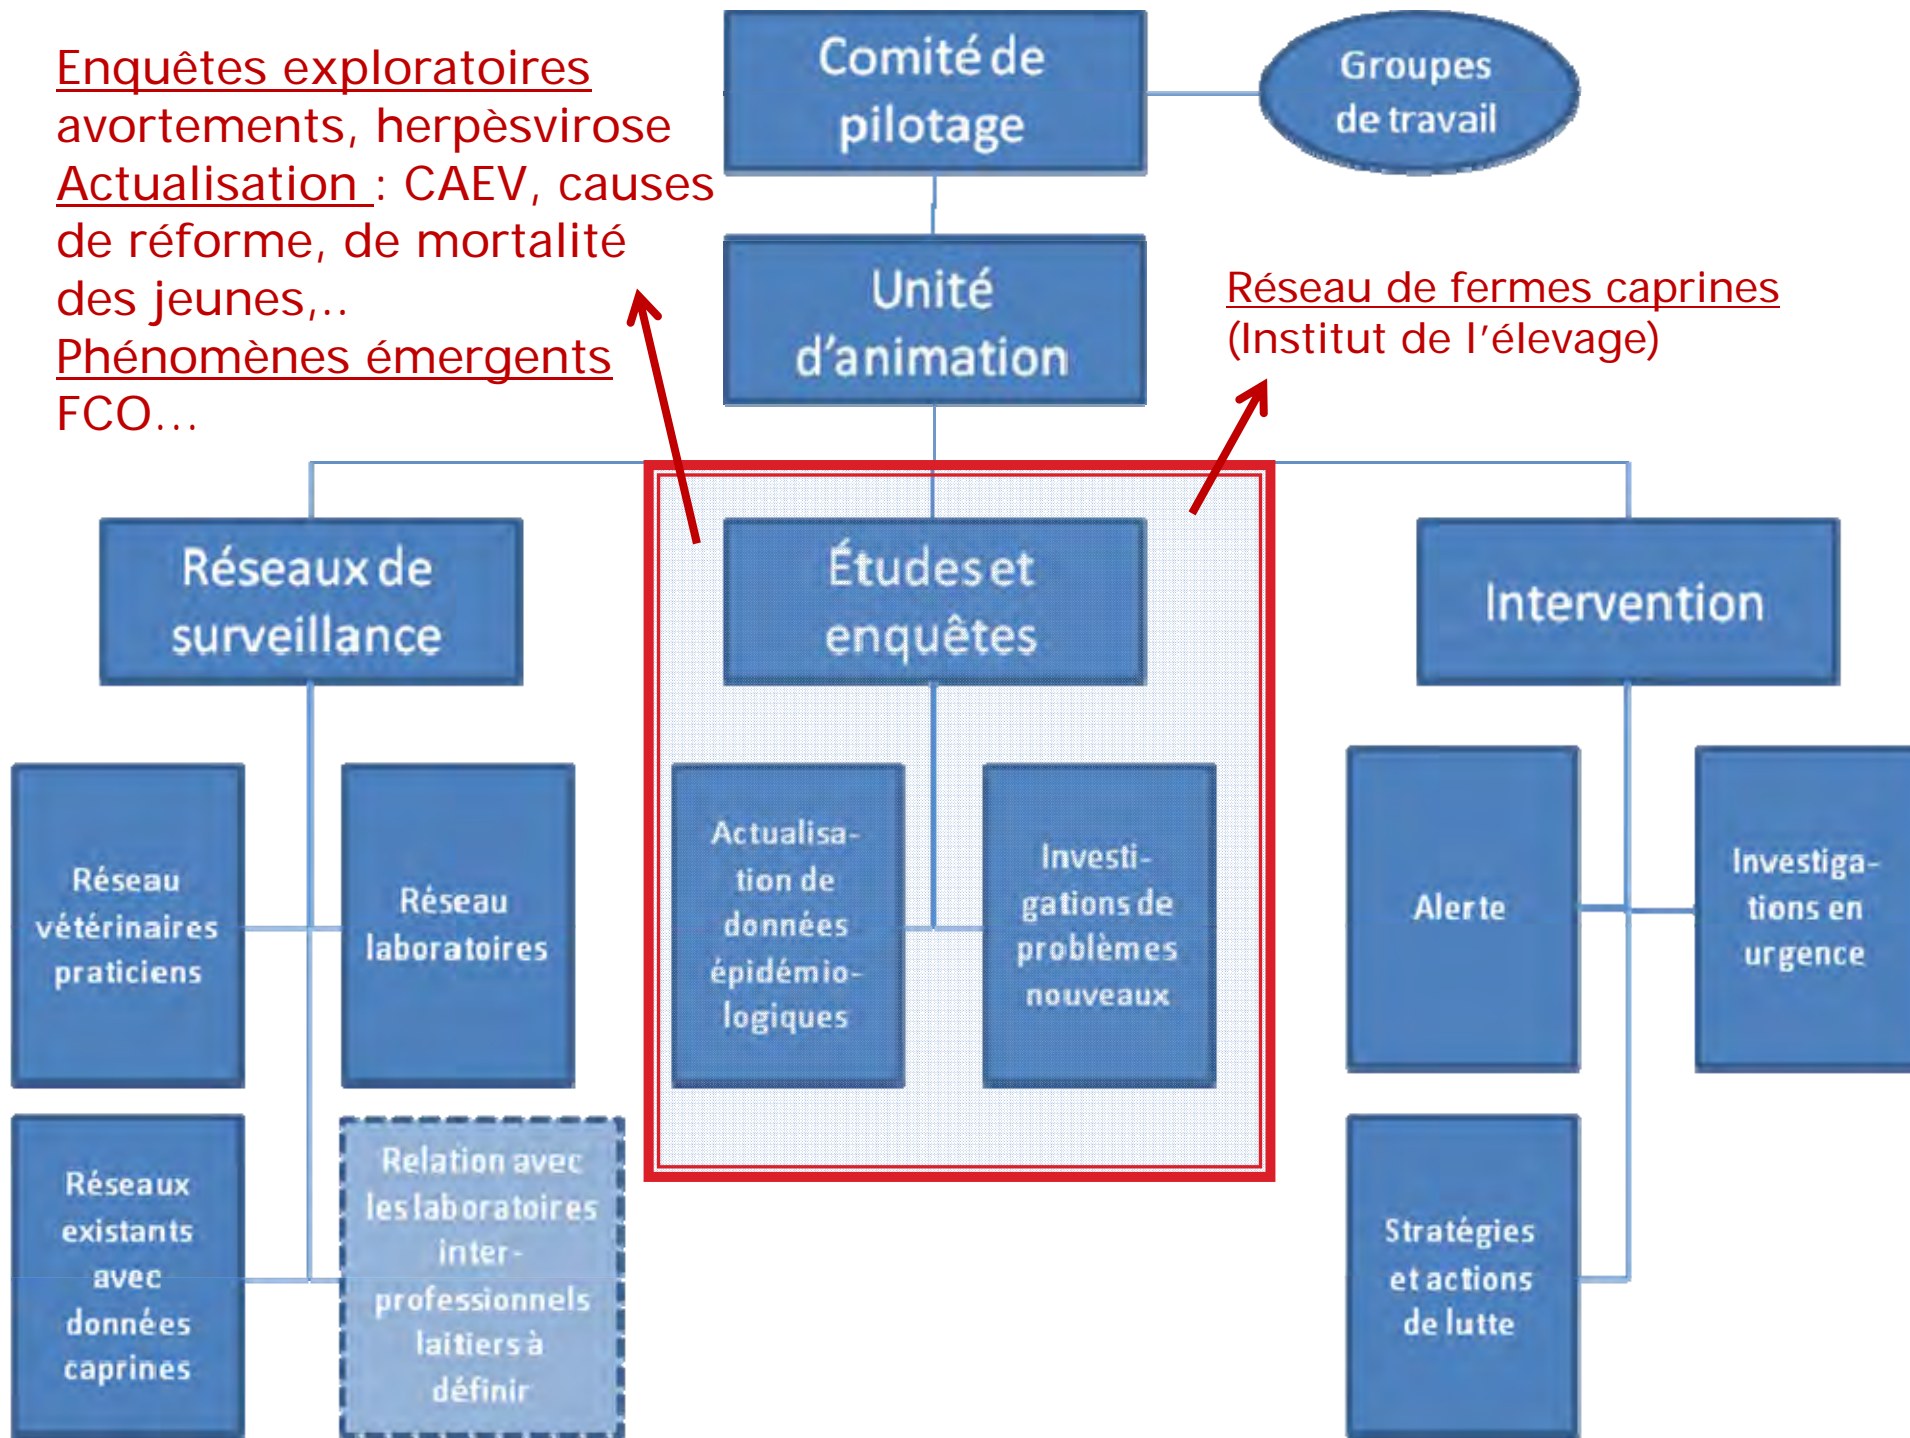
Enquêtes exploratoires
avortements, herpèsvirose
Actualisation : CAEV, causes de réforme, de mortalité des jeunes,..
Phénomènes émergents
FCO…

Comité de pilotage

Groupes de travail

Unité d'animation

Réseau de fermes caprines
(Institut de l'élevage)

Réseaux de surveillance

Études et enquêtes

Intervention

Réseau vétérinaires praticiens

Réseau laboratoires

Actualisation de données épidémiologiques

Investigations de problèmes nouveaux

Alerte

Investigations en urgence

Réseaux existants avec données caprines

Relation avec les laboratoires interprofessionnels laitiers à définir

Stratégies et actions de lutte